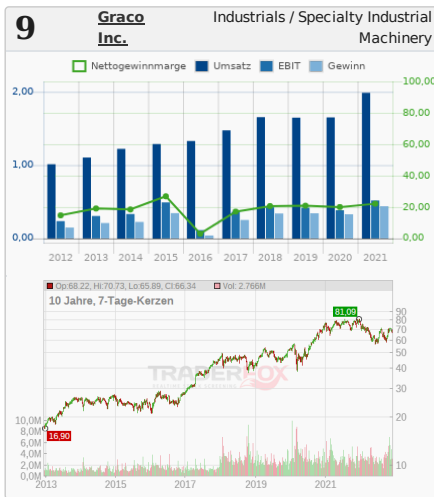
9 Graco Inc.

Industrials / Specialty Industrial Machinery

Nettogewinnmarge Umsatz EBIT Gewinn

2,00
1,00
0,00

100,00
80,00
60,00
40,00
20,00
0,00

2012 2013 2014 2015 2016 2017 2018 2019 2020 2021

Op:68.22, Hi:70.73, Lo:65.89, Cl:66.34 Vol: 2.766M

10 Jahre, 7-Tage-Kerzen

TRADERFOX

81,09
16,90

90
80
70
60
50
40
30
20
10

10,0M
8,0M
6,0M
4,0M
2,0M
0,0M

2013 2015 2017 2019 2021